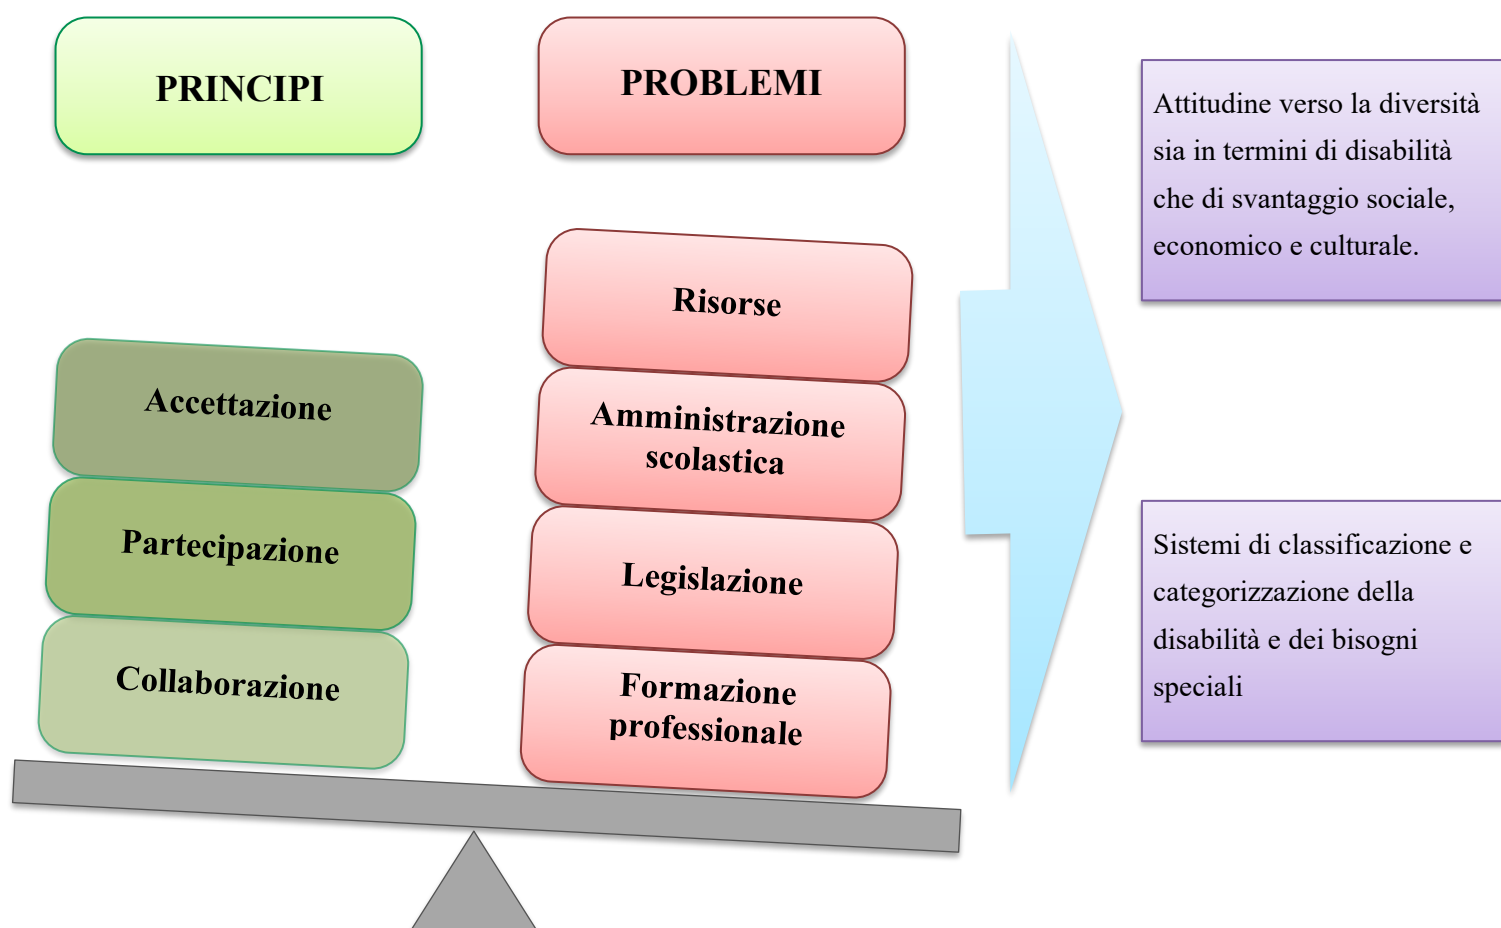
PRINCIPI

PROBLEMI

Attitudine verso la diversità sia in termini di disabilità che di svantaggio sociale, economico e culturale.

Risorse

Accettazione

Amministrazione scolastica

Partecipazione

Legislazione

Sistemi di classificazione e categorizzazione della disabilità e dei bisogni speciali

Collaborazione

Formazione professionale